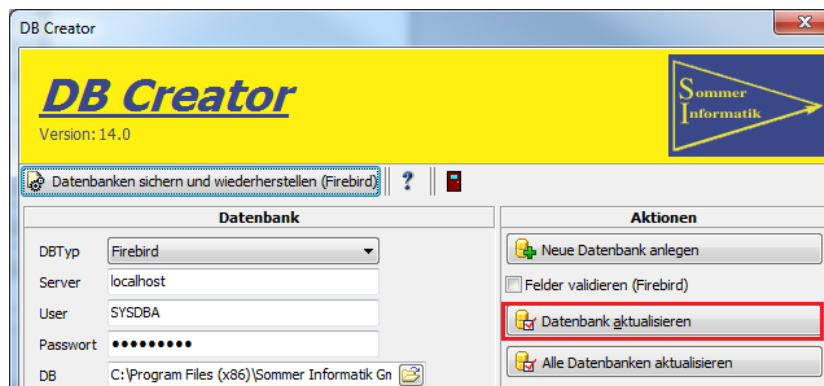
DB Creator

DB Creator
Version: 14.0

Sommer Informatik

Datenbanken sichern und wiederherstellen (Firebird)

?

Datenbank

DBTyp Firebird
Server localhost
User SYSDBA
Passwort •••••••••
DB C:\Program Files (x86)\Sommer Informatik Gn

Aktionen

Neue Datenbank anlegen
Felder validieren (Firebird)
Datenbank aktualisieren
Alle Datenbanken aktualisieren